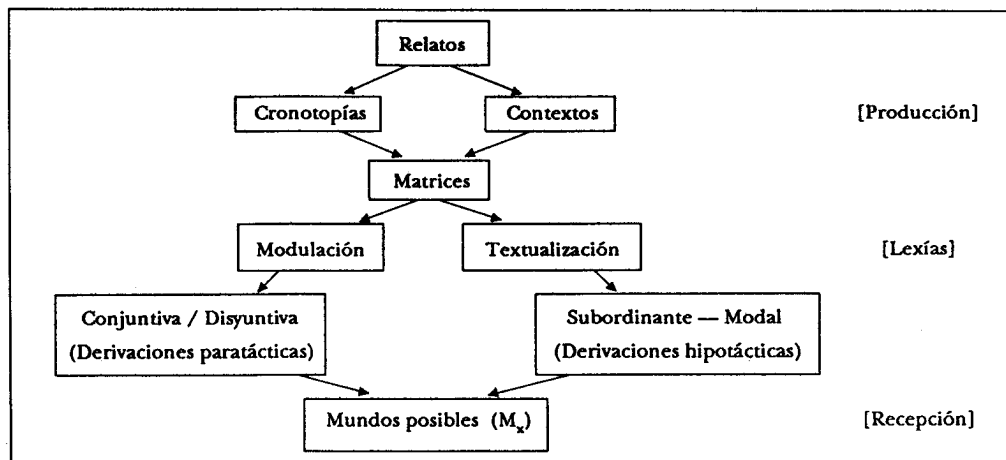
Relatos

Cronotopías

Contextos

[Producción]

Matrices

Modulación

Textualización

[Lexías]

Conjuntiva / Disyuntiva (Derivaciones paratácticas)

Subordinante — Modal (Derivaciones hipotácticas)

Mundos posibles $(M_x)$

[Recepción]